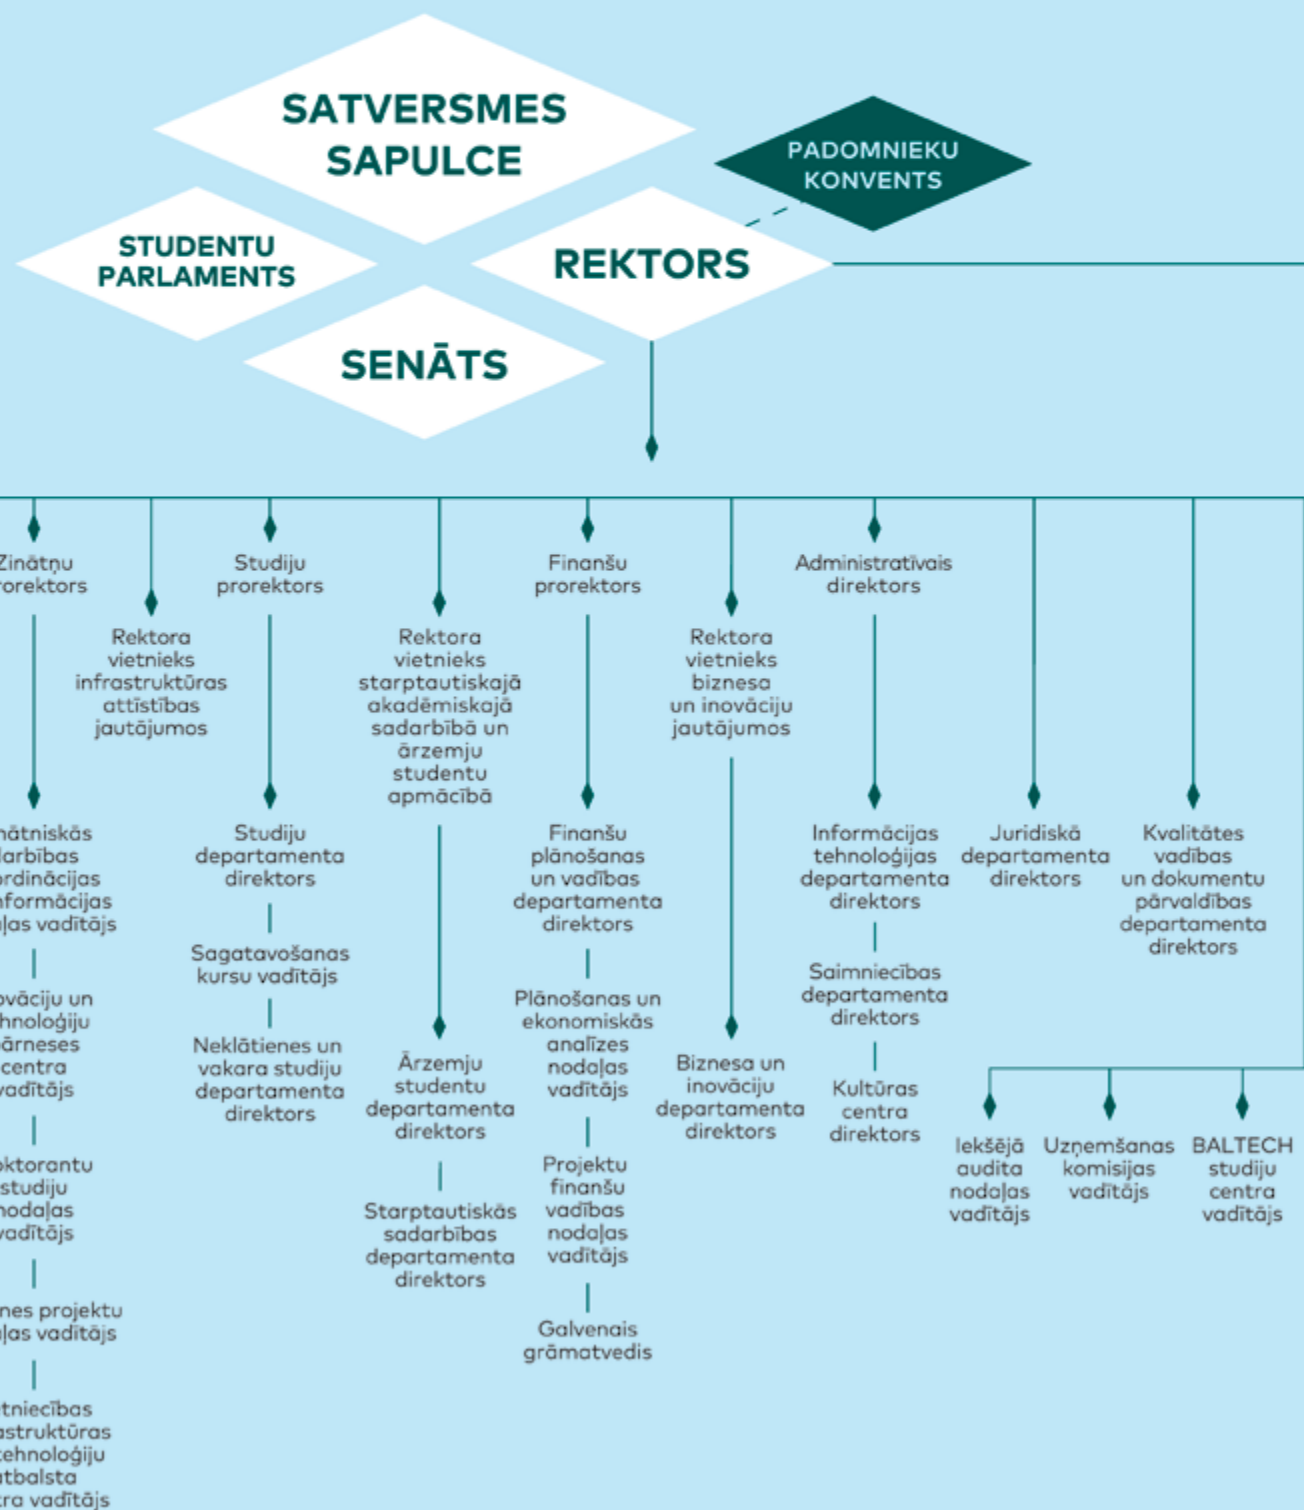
SATVERSMES SAPULCE

PADOMNIEKU KONVENTS

STUDENTU PARLAMENTS

REKTORS

SENĀTS

Zinātņu prorektors

Rektora vietnieks infrastruktūras attīstības jautājumos

Studiju prorektors

Rektora vietnieks starptautiskajā akadēmiskajā sadarbībā un ārzemju studentu apmācībā

Finanšu prorektors

Rektora vietnieks biznesa un inovāciju jautājumos

Administratīvais direktors

ātniskās arbības ordinācijas nformācijas ļas vadītājs

ovāciju un hnoloģiju ārneses centra vadītājs

oktorantu studiju nodaļas vadītājs

nes projektu ļas vadītājs

tniecības astruktūras ehnoloģiju tbalsta tra vadītājs

Studiju departamenta direktors

Sagatavošanas kursu vadītājs

Neklātienes un vakara studiju departamenta direktors

Ārzemju studentu departamenta direktors

Starptautiskās sadarbības departamenta direktors

Finanšu plānošanas un vadības departamenta direktors

Plānošanas un ekonomiskās analīzes nodaļas vadītājs

Projektu finanšu vadības nodaļas vadītājs

Galvenais grāmatvedis

Biznesa un inovāciju departamenta direktors

Informācijas tehnoloģijas departamenta direktors

Saimniecības departamenta direktors

Kultūras centra direktors

Juridiskā departamenta direktors

Kvalitātes vadības un dokumentu pārvaldības departamenta direktors

Iekšējā audita nodaļas vadītājs

Uzņemšanas komisijas vadītājs

BALTECH studiju centra vadītājs